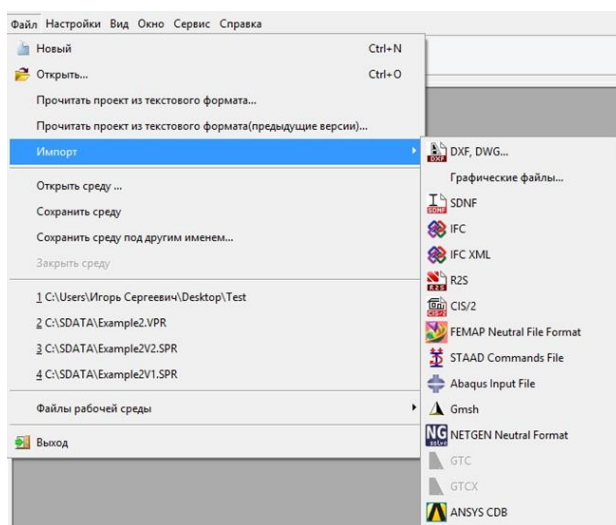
Файл Настройки Вид Окно Сервис Справка

Новый Ctrl+N
Открыть... Ctrl+O
Прочитать проект из текстового формата...
Прочитать проект из текстового формата(предыдущие версии)...
Импорт
Открыть среду ...
Сохранить среду
Сохранить среду под другим именем...
Закрыть среду
1 C:\Users\Игорь Сергеевич\Desktop\Test
2 C:\SDATA\Example2.VPR
3 C:\SDATA\Example2V2.SPR
4 C:\SDATA\Example2V1.SPR
Файлы рабочей среды
Выход

DXF, DWG...
Графические файлы...
SDNF
IFC
IFC XML
R2S
CIS/2
FEMAP Neutral File Format
STAAD Commands File
Abaqus Input File
Gmsh
NETGEN Neutral Format
GTC
GTCX
ANSYS CDB